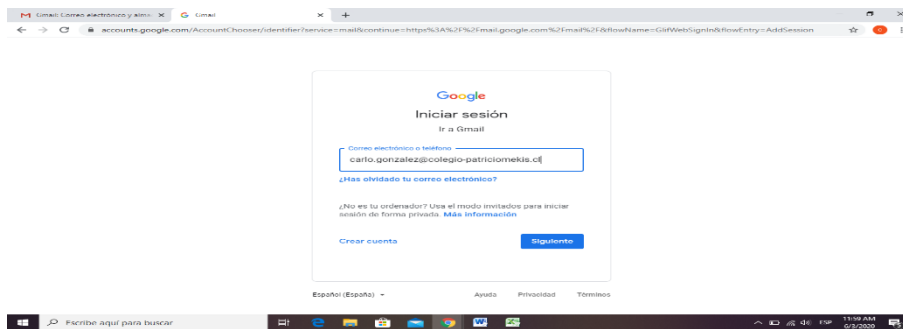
M Gmail: Correo electrónico y alma ×
G Gmail ×
+

accounts.google.com/AccountChooser/identifier?service=mail&continue=https%3A%2F%2Fmail.google.com%2Fmail%2F&flowName=GlifWebSignIn&flowEntry=AddSession

Google
Iniciar sesión
Ir a Gmail

Correo electrónico o teléfono
carlo.gonzalez@colegio-patriciomekis.cl

¿Has olvidado tu correo electrónico?

¿No es tu ordenador? Usa el modo invitados para iniciar sesión de forma privada. Más información

Crear cuenta
Siguiente

Español (España)
Ayuda
Privacidad
Términos

Escribe aquí para buscar
ESP
11:59 AM
6/3/2020